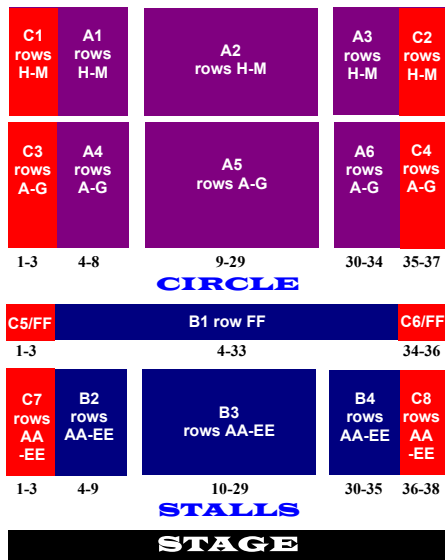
C1 rows H-M

A1 rows H-M

A2 rows H-M

A3 rows H-M

C2 rows H-M

C3 rows A-G

A4 rows A-G

A5 rows A-G

A6 rows A-G

C4 rows A-G

1-3 4-8 9-29 30-34 35-37

CIRCLE

C5/FF B1 row FF C6/FF

1-3 4-33 34-36

C7 rows AA -EE

B2 rows AA-EE

B3 rows AA-EE

B4 rows AA-EE

C8 rows AA -EE

1-3 4-9 10-29 30-35 36-38

STALLS

STAGE